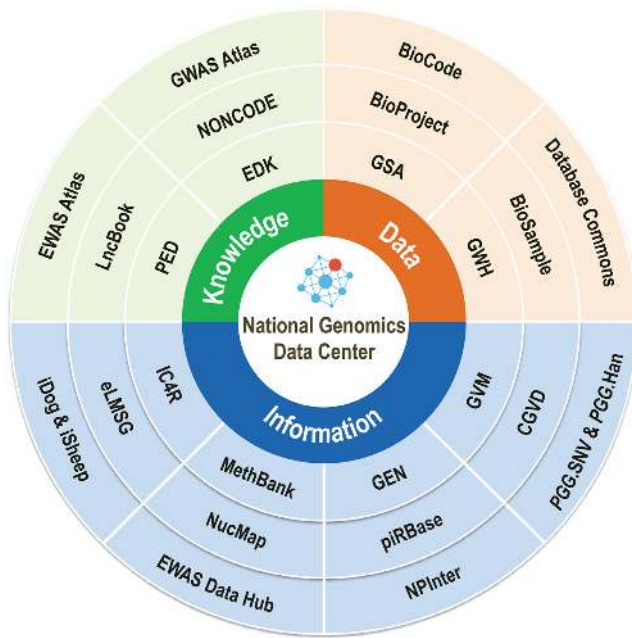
National Genomics Data Center

Knowledge

Data

Information

GWAS Atlas

NONCODE

EDK

EWAS Atlas

LncBook

PED

BioCode

BioProject

GSA

Database Commons

BioSample

GWH

iDog & iSheep

eLMSG

IC4R

MethBank

NucMap

EWAS Data Hub

GVM

CGVD

PGG.SNV & PGG.Han

GEN

piRBase

NPInter